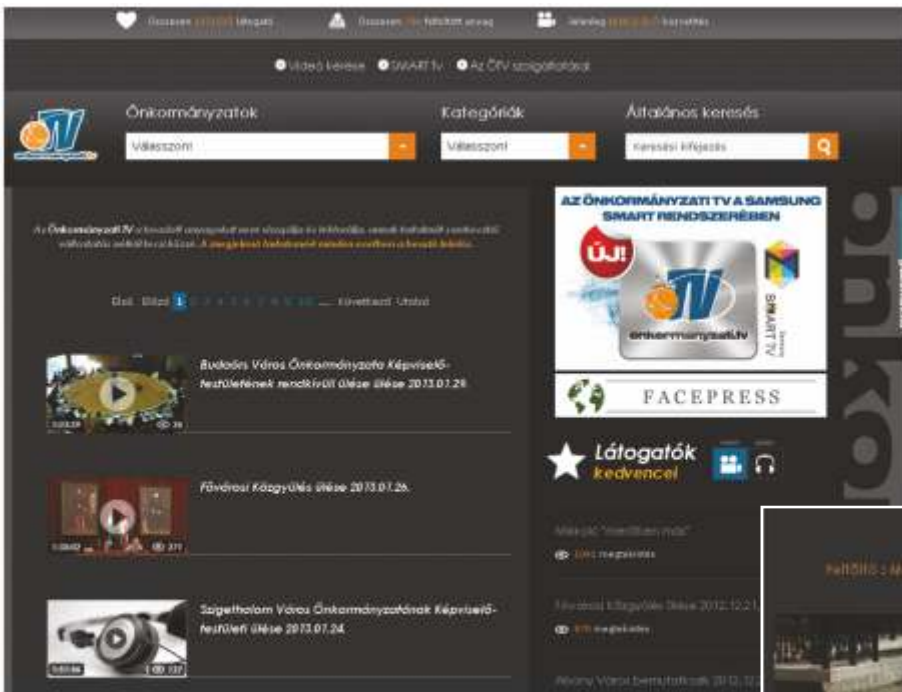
Összesen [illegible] látogató   Összesen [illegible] feltöltött anyag   Jelenleg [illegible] kapcsolódás

Videó keresés   SMART tv   Az ÖTV szolgáltatásai

Önkormányzatok
Válasszon!

Kategóriák
Válasszon!

Általános keresés
Keresési kifejezés

Az Önkormányzati TV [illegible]

Első Előző 1 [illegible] ... Következő Utolsó

Budaörs Város Önkormányzata Képviselő-testületének rendkívüli ülése 2013.07.29.

Fővárosi Közgyűlés ülése 2013.07.26.

Szigethalom Város Önkormányzatának Képviselő-testületi ülése 2013.07.24.

AZ ÖNKORMÁNYZATI TV A SAMSUNG SMART RENDSZERÉBEN

ÚJ!

onkormanyzati.tv

SMART TV

FACEPRESS

Látogatók kedvencei

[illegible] megtekintés

Fővárosi Közgyűlés ülése 2012.12.21.

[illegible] megtekintés

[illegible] Város bemutatkozik 2012.12.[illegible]

önkor